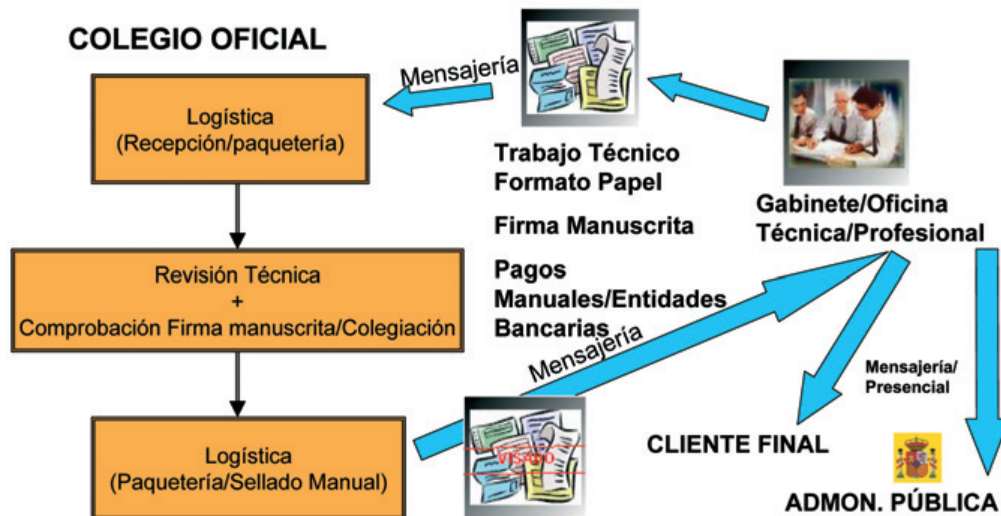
COLEGIO OFICIAL

Mensajería

Logística
(Recepción/paquetería)

Trabajo Técnico
Formato Papel

Firma Manuscrita

Pagos
Manuales/Entidades
Bancarias

Gabinete/Oficina
Técnica/Profesional

Revisión Técnica
+
Comprobación Firma manuscrita/Colegiación

Mensajería

Mensajería/
Presencial

Logística
(Paquetería/Sellado Manual)

VISADO

CLIENTE FINAL

ADMON. PÚBLICA